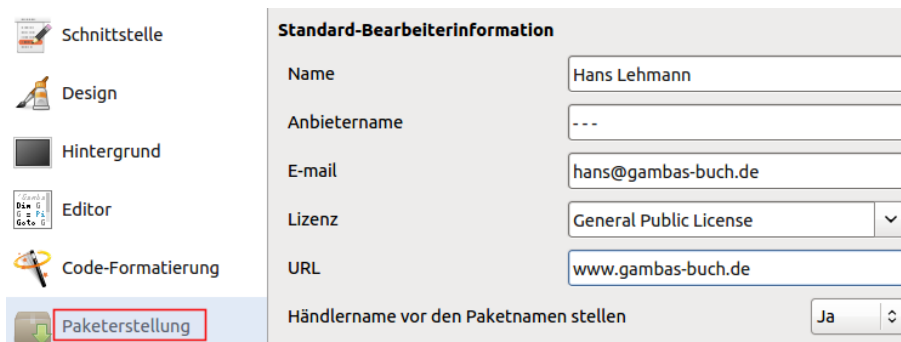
Schnittstelle

Design

Hintergrund

Editor

Code-Formatierung

Paketerstellung

Standard-Bearbeiterinformation

Name | Hans Lehmann

Anbietername | - - -

E-mail | hans@gambas-buch.de

Lizenz | General Public License

URL | www.gambas-buch.de

Händlername vor den Paketnamen stellen | Ja